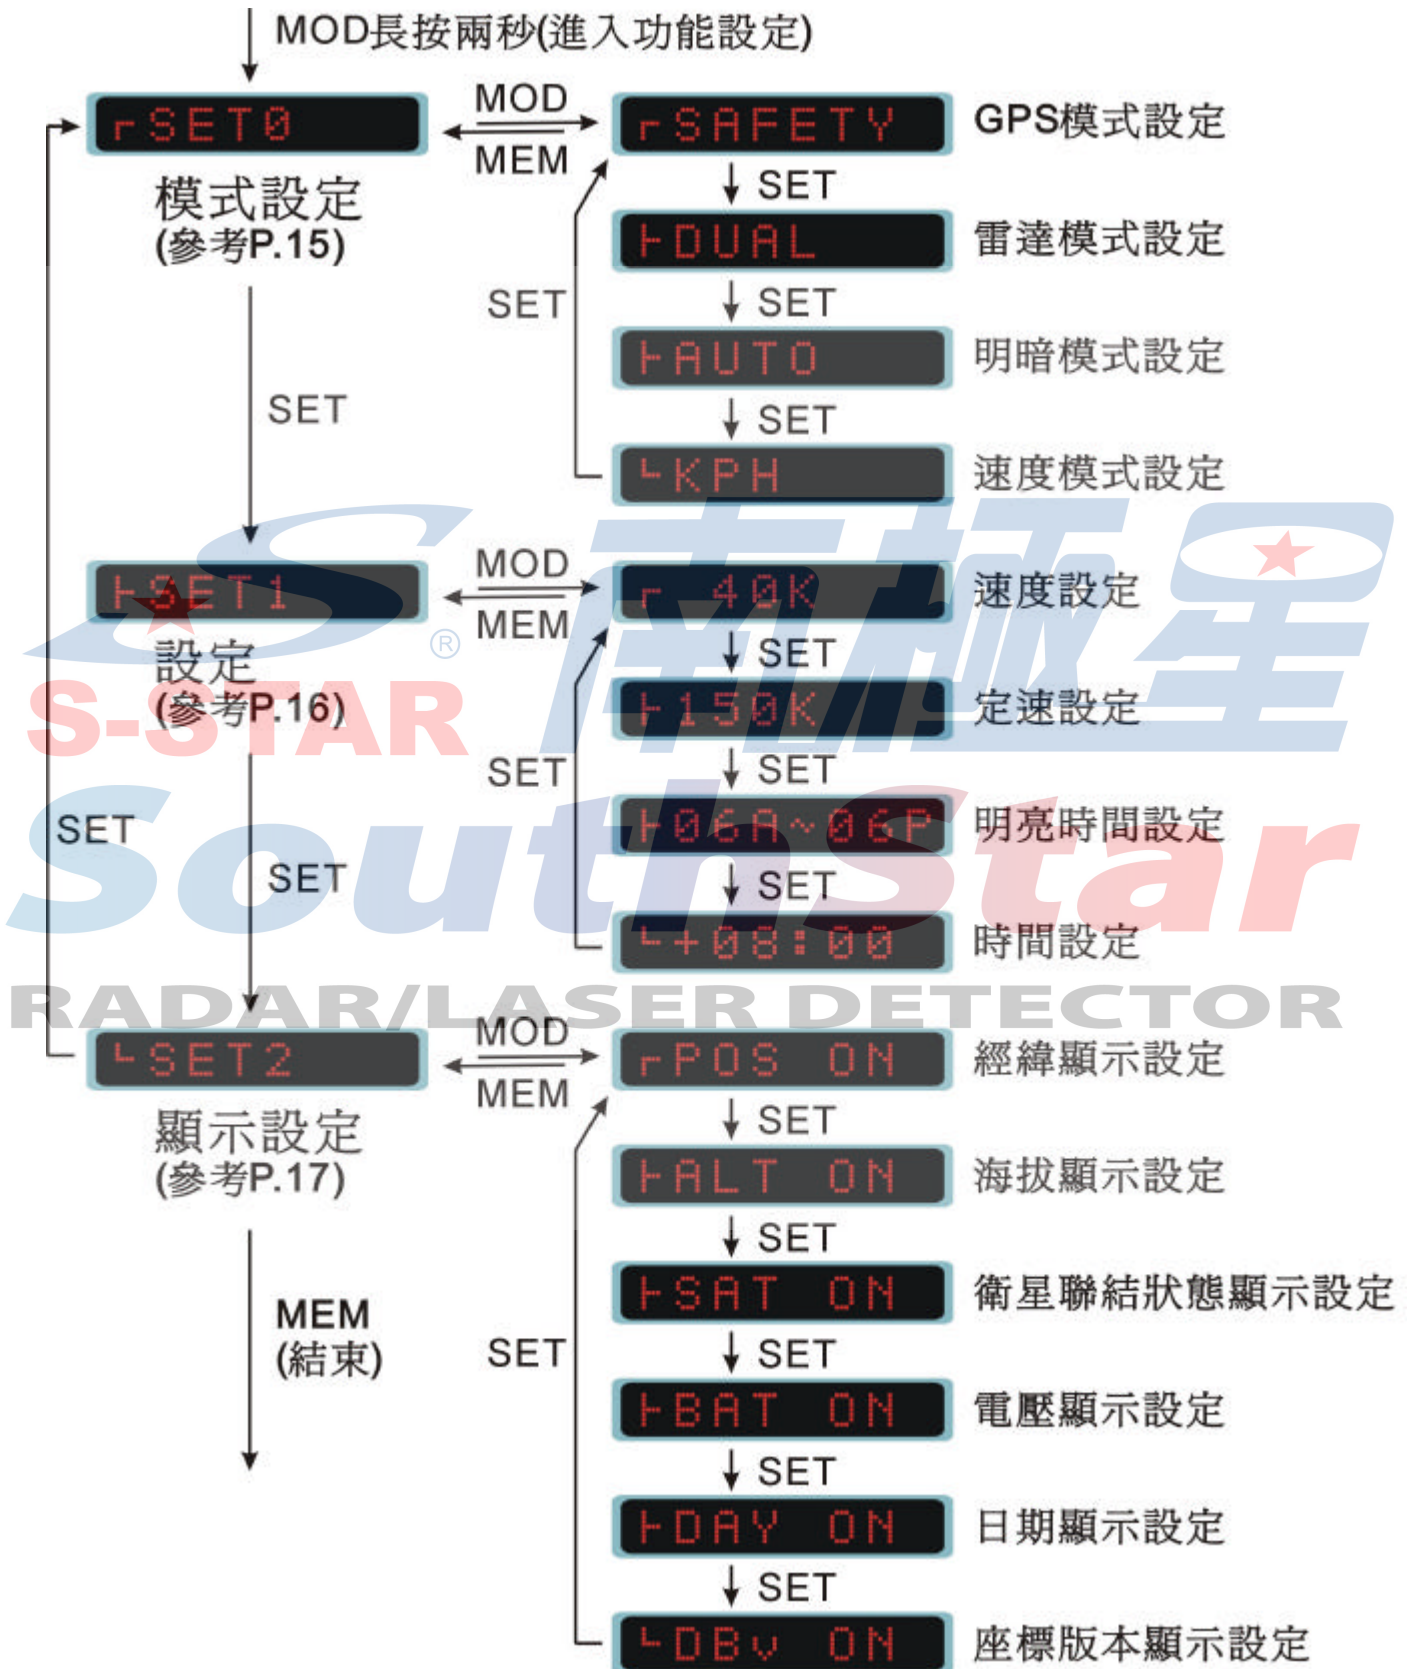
MOD長按兩秒(進入功能設定)

rSET0
模式設定
(參考P.15)

MOD
MEM

rSAFETY GPS模式設定
SET
⊢DUAL 雷達模式設定
SET
⊢AUTO 明暗模式設定
SET
└KPH 速度模式設定

SET

SET

⊢SET1
設定
(參考P.16)

MOD
MEM

r 40K 速度設定
SET
⊢150K 定速設定
SET
⊢06A~06P 明亮時間設定
SET
└+08:00 時間設定

SET

SET

SET

└SET2
顯示設定
(參考P.17)

MOD
MEM

rPOS ON 經緯顯示設定
SET
⊢ALT ON 海拔顯示設定
SET
⊢SAT ON 衛星聯結狀態顯示設定
SET
⊢BAT ON 電壓顯示設定
SET
⊢DAY ON 日期顯示設定
SET
└DBv ON 座標版本顯示設定

SET

MEM
(結束)

S-STAR ® 南極星 SouthStar RADAR/LASER DETECTOR